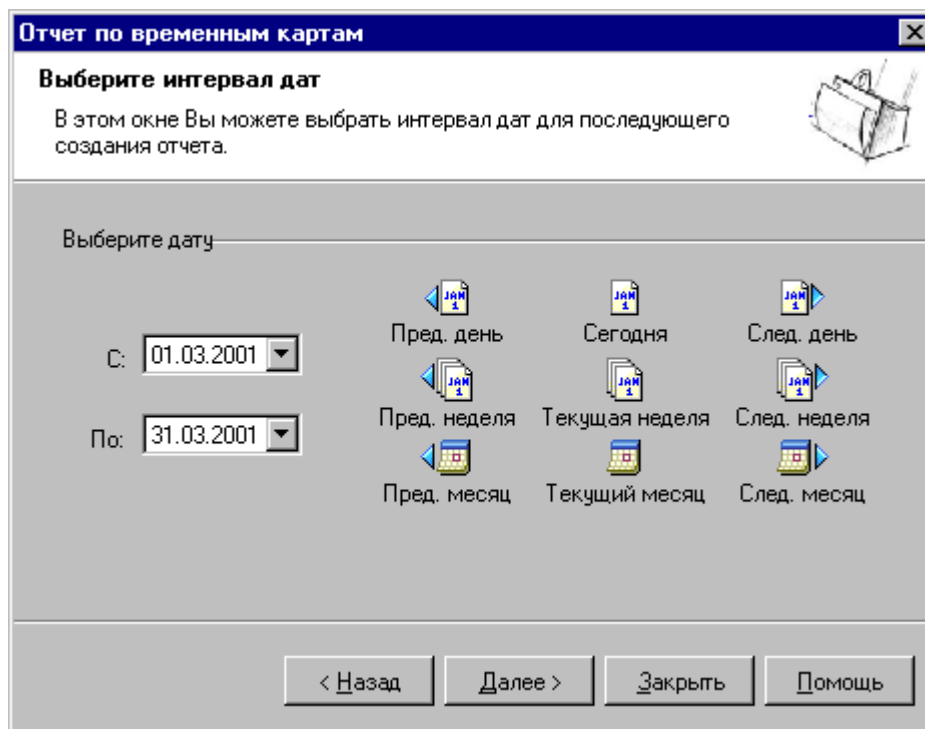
Отчет по временным картам

Выберите интервал дат

В этом окне Вы можете выбрать интервал дат для последующего создания отчета.

Выберите дату

С: 01.03.2001

По: 31.03.2001

JAN 1 Пред. день

JAN 1 Сегодня

JAN 1 След. день

JAN 1 Пред. неделя

JAN 1 Текущая неделя

JAN 1 След. неделя

Пред. месяц

Текущий месяц

След. месяц

< Назад

Далее >

Закрыть

Помощь